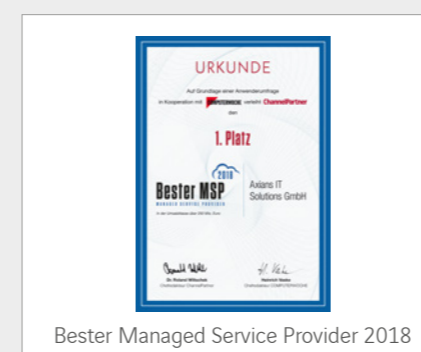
URKUNDE

Auf Grundlage einer Anwenderumfrage in Kooperation mit COMPUTERWOCHE verleiht ChannelPartner den

1. Platz

2018
Bester MSP
MANAGED SERVICE PROVIDER

Axians IT Solutions GmbH

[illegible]

Dr. Roland Wittenbeck
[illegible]

Heinrich Vaske
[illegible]

Bester Managed Service Provider 2018